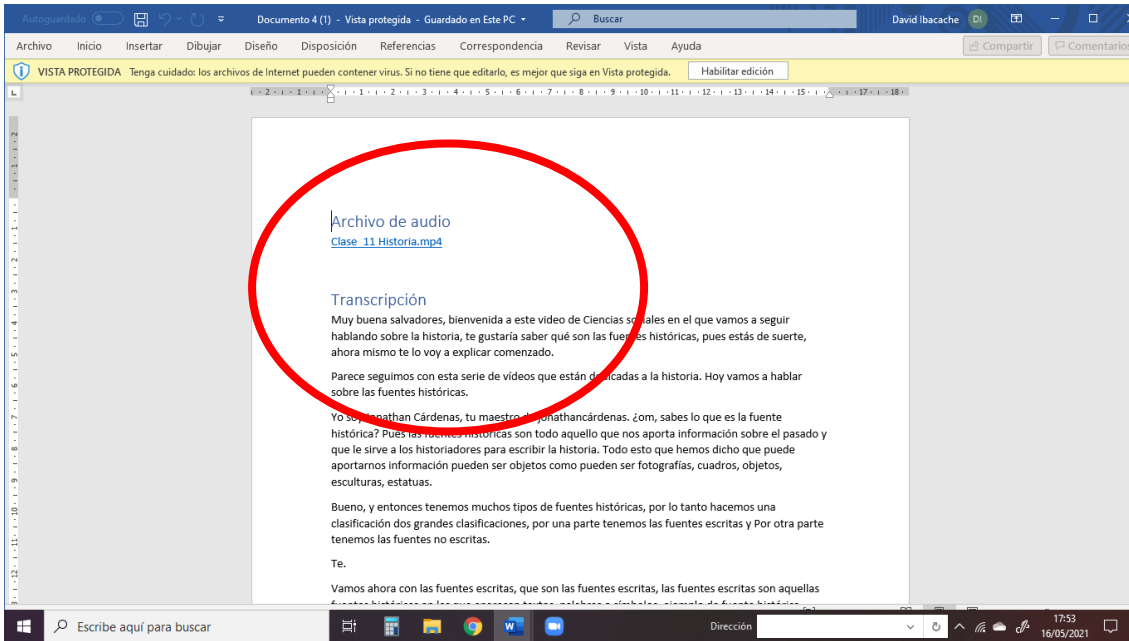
Autoguardado Documento 4 (1) - Vista protegida - Guardado en Este PC Buscar David Ibacache DI

Archivo Inicio Insertar Dibujar Diseño Disposición Referencias Correspondencia Revisar Vista Ayuda Compartir Comentarios

VISTA PROTEGIDA Tenga cuidado: los archivos de Internet pueden contener virus. Si no tiene que editarlo, es mejor que siga en Vista protegida. Habilitar edición

Archivo de audio
Clase_11 Historia.mp4

Transcripción
Muy buena salvadores, bienvenida a este video de Ciencias sociales en el que vamos a seguir hablando sobre la historia, te gustaría saber qué son las fuentes históricas, pues estás de suerte, ahora mismo te lo voy a explicar comenzado.

Parece seguimos con esta serie de vídeos que están dedicadas a la historia. Hoy vamos a hablar sobre las fuentes históricas.

Yo soy Jonathan Cárdenas, tu maestro de jonathancárdenas. ¿om, sabes lo que es la fuente histórica? Pues las fuentes históricas son todo aquello que nos aporta información sobre el pasado y que le sirve a los historiadores para escribir la historia. Todo esto que hemos dicho que puede aportarnos información pueden ser objetos como pueden ser fotografías, cuadros, objetos, esculturas, estatuas.

Bueno, y entonces tenemos muchos tipos de fuentes históricas, por lo tanto hacemos una clasificación dos grandes clasificaciones, por una parte tenemos las fuentes escritas y Por otra parte tenemos las fuentes no escritas.

Te.

Vamos ahora con las fuentes escritas, que son las fuentes escritas, las fuentes escritas son aquellas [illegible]

Escribe aquí para buscar Dirección 17:53 16/05/2021